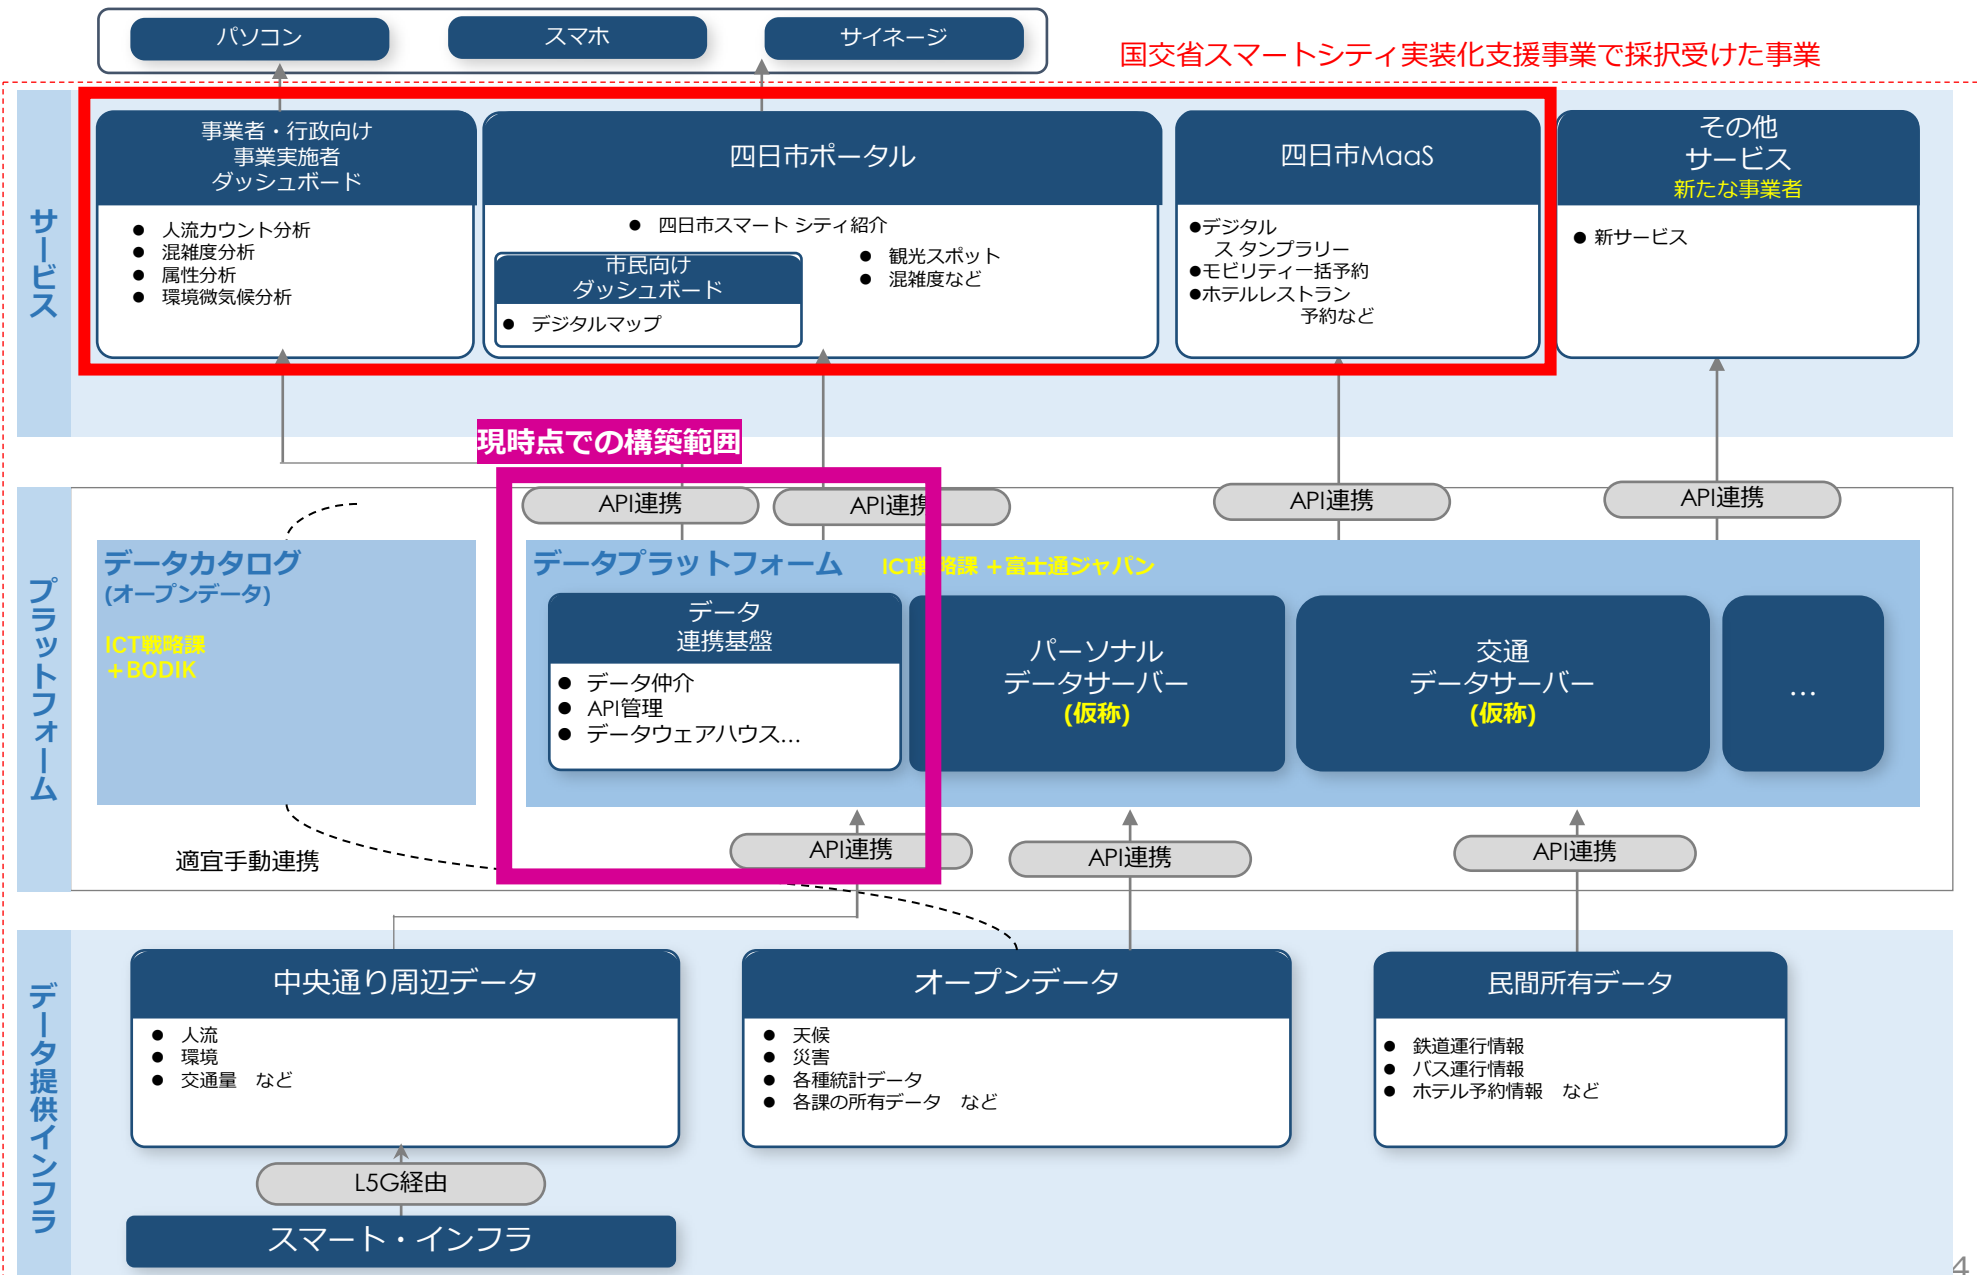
パソコン

スマホ

サイネージ

国交省スマートシティ実装化支援事業で採択受けた事業

サービス

事業者・行政向け
事業実施者
ダッシュボード

● 人流カウント分析
● 混雑度分析
● 属性分析
● 環境微気候分析

四日市ポータル

● 四日市スマート シティ紹介

市民向け
ダッシュボード

● デジタルマップ

● 観光スポット
● 混雑度など

四日市MaaS

●デジタル
スタンプラリー
●モビリティ一括予約
●ホテルレストラン
予約など

その他
サービス
新たな事業者

● 新サービス

現時点での構築範囲

API連携

API連携

API連携

API連携

プラットフォーム

データカタログ
(オープンデータ)

ICT戦略課
＋BODIK

データプラットフォーム

ICT戦略課 ＋富士通ジャパン

データ
連携基盤

● データ仲介
● API管理
● データウェアハウス…

パーソナル
データサーバー
(仮称)

交通
データサーバー
(仮称)

…

適宜手動連携

API連携

API連携

API連携

データ提供インフラ

中央通り周辺データ

● 人流
● 環境
● 交通量 など

オープンデータ

● 天候
● 災害
● 各種統計データ
● 各課の所有データ など

民間所有データ

● 鉄道運行情報
● バス運行情報
● ホテル予約情報 など

L5G経由

スマート・インフラ

4